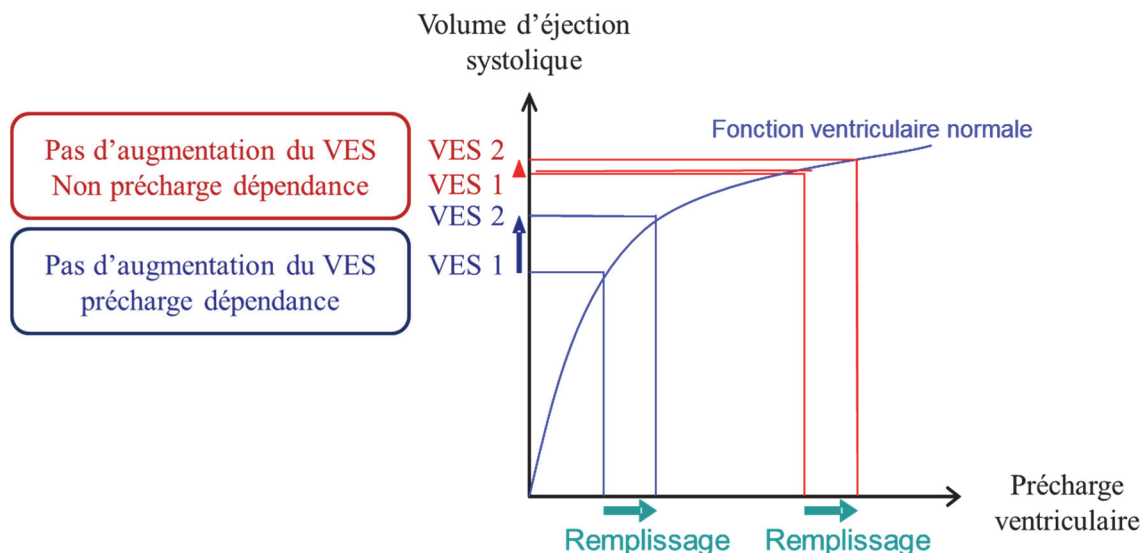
Volume d'éjection systolique

Pas d'augmentation du VES
Non précharge dépendance

VES 2
VES 1

Fonction ventriculaire normale

VES 2
VES 1

Pas d'augmentation du VES
précharge dépendance

Précharge ventriculaire

Remplissage

Remplissage